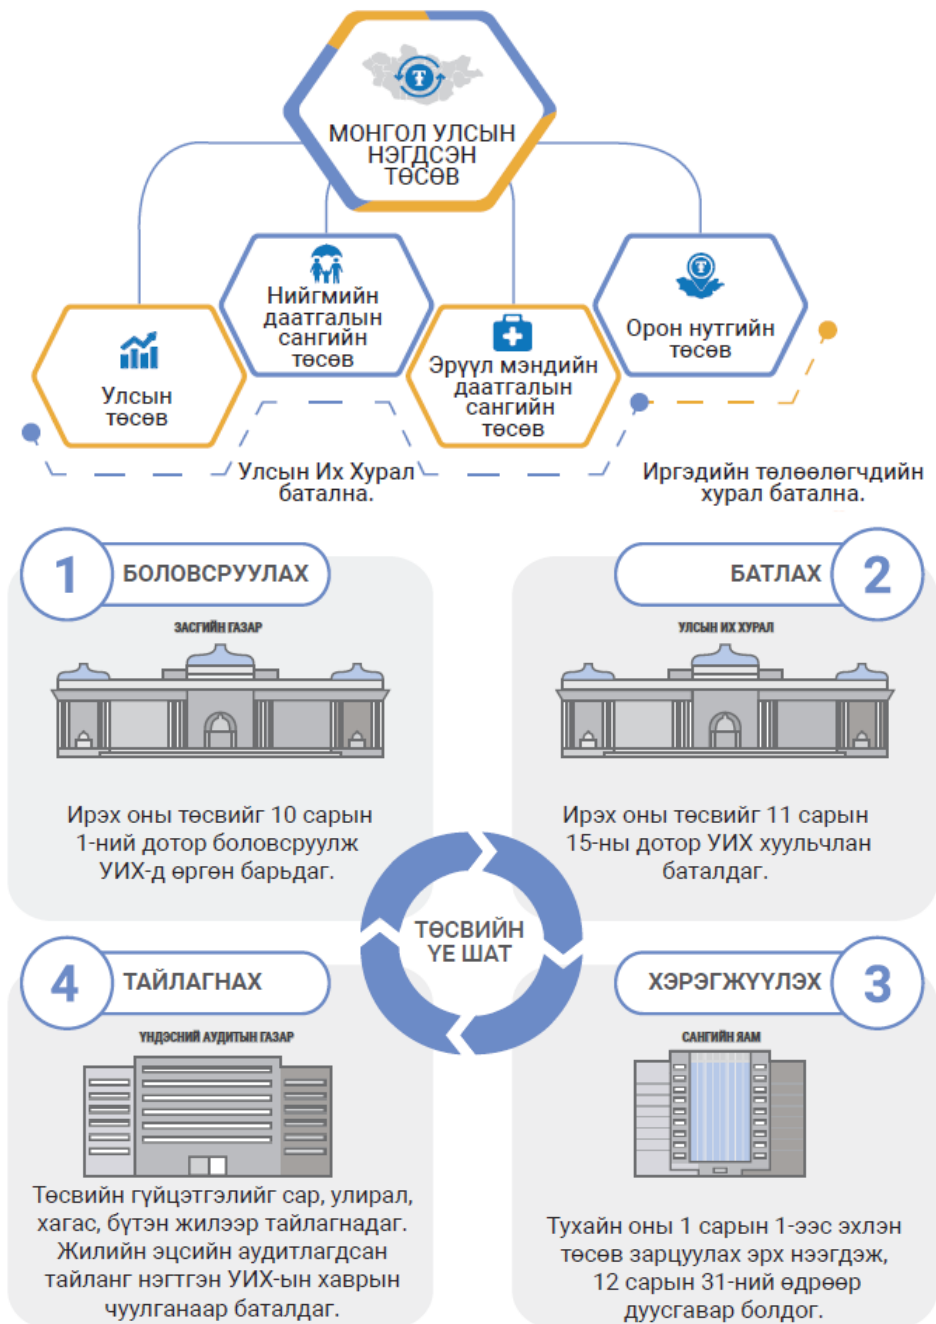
МОНГОЛ УЛСЫН НЭГДСЭН ТӨСӨВ

Нийгмийн даатгалын сангийн төсөв

Улсын төсөв

Эрүүл мэндийн даатгалын сангийн төсөв

Орон нутгийн төсөв

Улсын Их Хурал батална.

Иргэдийн төлөөлөгчдийн хурал батална.

1 БОЛОВСРУУЛАХ

ЗАСГИЙН ГАЗАР

Ирэх оны төсвийг 10 сарын 1-ний дотор боловсруулж УИХ-д өргөн барьдаг.

БАТЛАХ 2

УЛСЫН ИХ ХУРАЛ

Ирэх оны төсвийг 11 сарын 15-ны дотор УИХ хуульчлан баталдаг.

ТӨСВИЙН ҮЕ ШАТ

4 ТАЙЛАГНАХ

ҮНДЭСНИЙ АУДИТЫН ГАЗАР

Төсвийн гүйцэтгэлийг сар, улирал, хагас, бүтэн жилээр тайлагнадаг. Жилийн эцсийн аудитлагдсан тайланг нэгтгэн УИХ-ын хаврын чуулганаар баталдаг.

ХЭРЭГЖҮҮЛЭХ 3

САНГИЙН ЯАМ

Тухайн оны 1 сарын 1-ээс эхлэн төсөв зарцуулах эрх нээгдэж, 12 сарын 31-ний өдрөөр дуусгавар болдог.